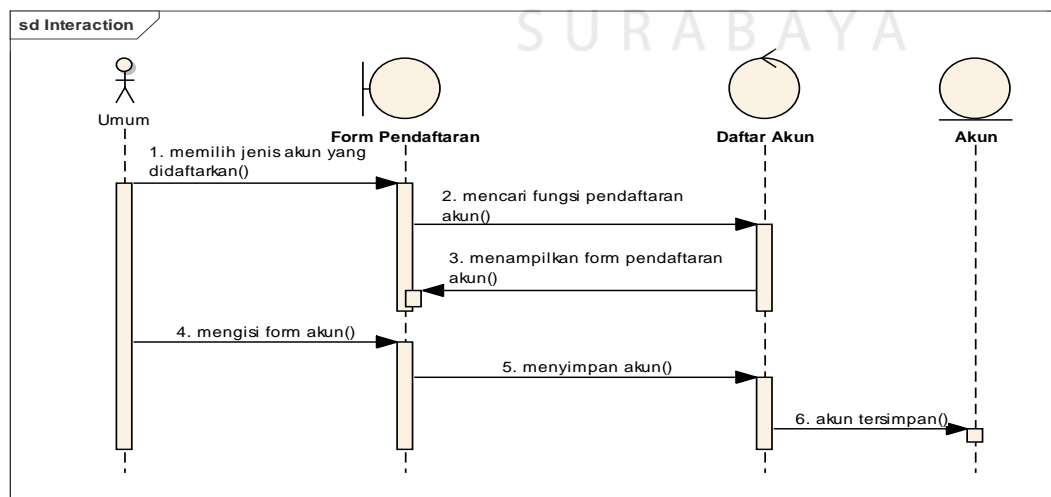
sd Interaction

SURABAYA

Umum

Form Pendaftaran

Daftar Akun

Akun

1. memilih jenis akun yang didaftarkan()

2. mencari fungsi pendaftaran akun()

3. menampilkan form pendaftaran akun()

4. mengisi form akun()

5. menyimpan akun()

6. akun tersimpan()